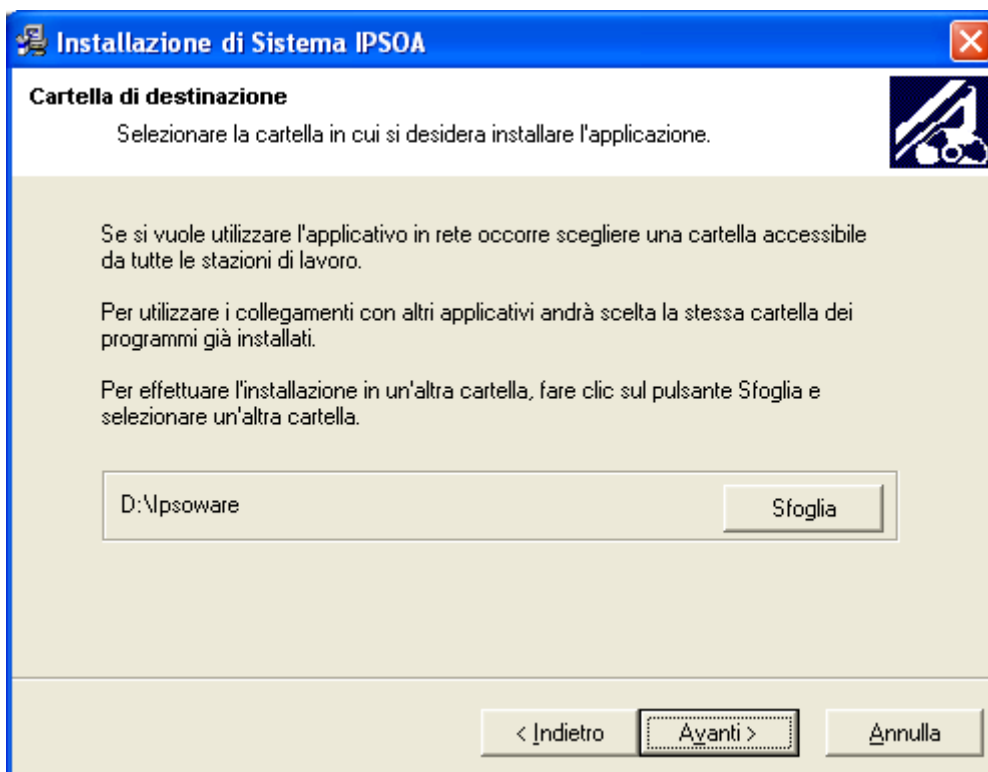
Installazione di Sistema IPSOA

Cartella di destinazione

Selezionare la cartella in cui si desidera installare l'applicazione.

Se si vuole utilizzare l'applicativo in rete occorre scegliere una cartella accessibile da tutte le stazioni di lavoro.

Per utilizzare i collegamenti con altri applicativi andrà scelta la stessa cartella dei programmi già installati.

Per effettuare l'installazione in un'altra cartella, fare clic sul pulsante Sfoglia e selezionare un'altra cartella.

D:\Ipsoware

Sfoglia

< Indietro

Avanti >

Annulla